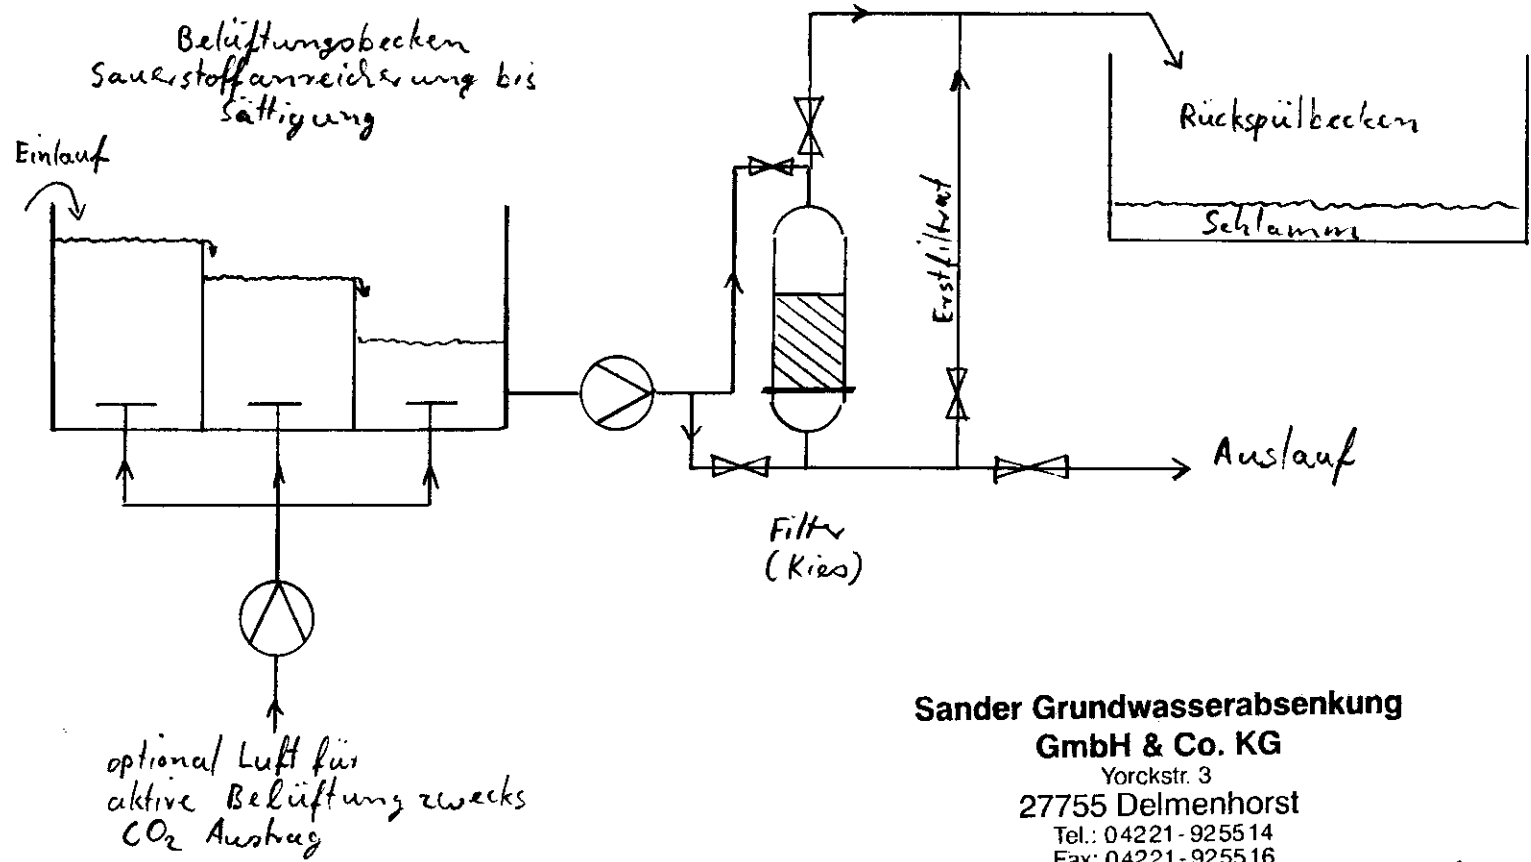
Belüftungsbecken
Sauerstoffanreicherung bis Sättigung

Einlauf

Rückspülbecken

Schlamm

Erstfiltrat

Auslauf

Filter
(Kies)

optional Luft für aktive Belüftung zwecks $CO_2$ Austrag

Sander Grundwasserabsenkung
GmbH & Co. KG
Yorckstr. 3
27755 Delmenhorst
Tel.: 04221-925514
Fax: 04221-925516